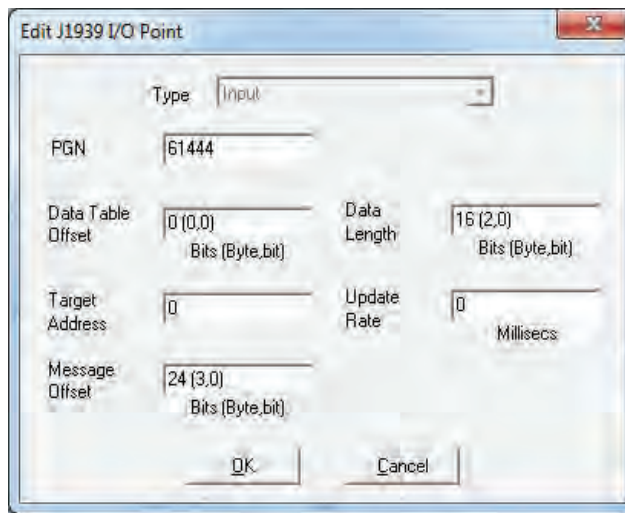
Edit J1939 I/O Point

Type Input

PGN 61444

Data Table Offset 0 (0,0) Bits (Byte,bit)

Data Length 16 (2,0) Bits (Byte,bit)

Target Address 0

Update Rate 0 Millisecs

Message Offset 24 (3,0) Bits (Byte,bit)

OK Cancel